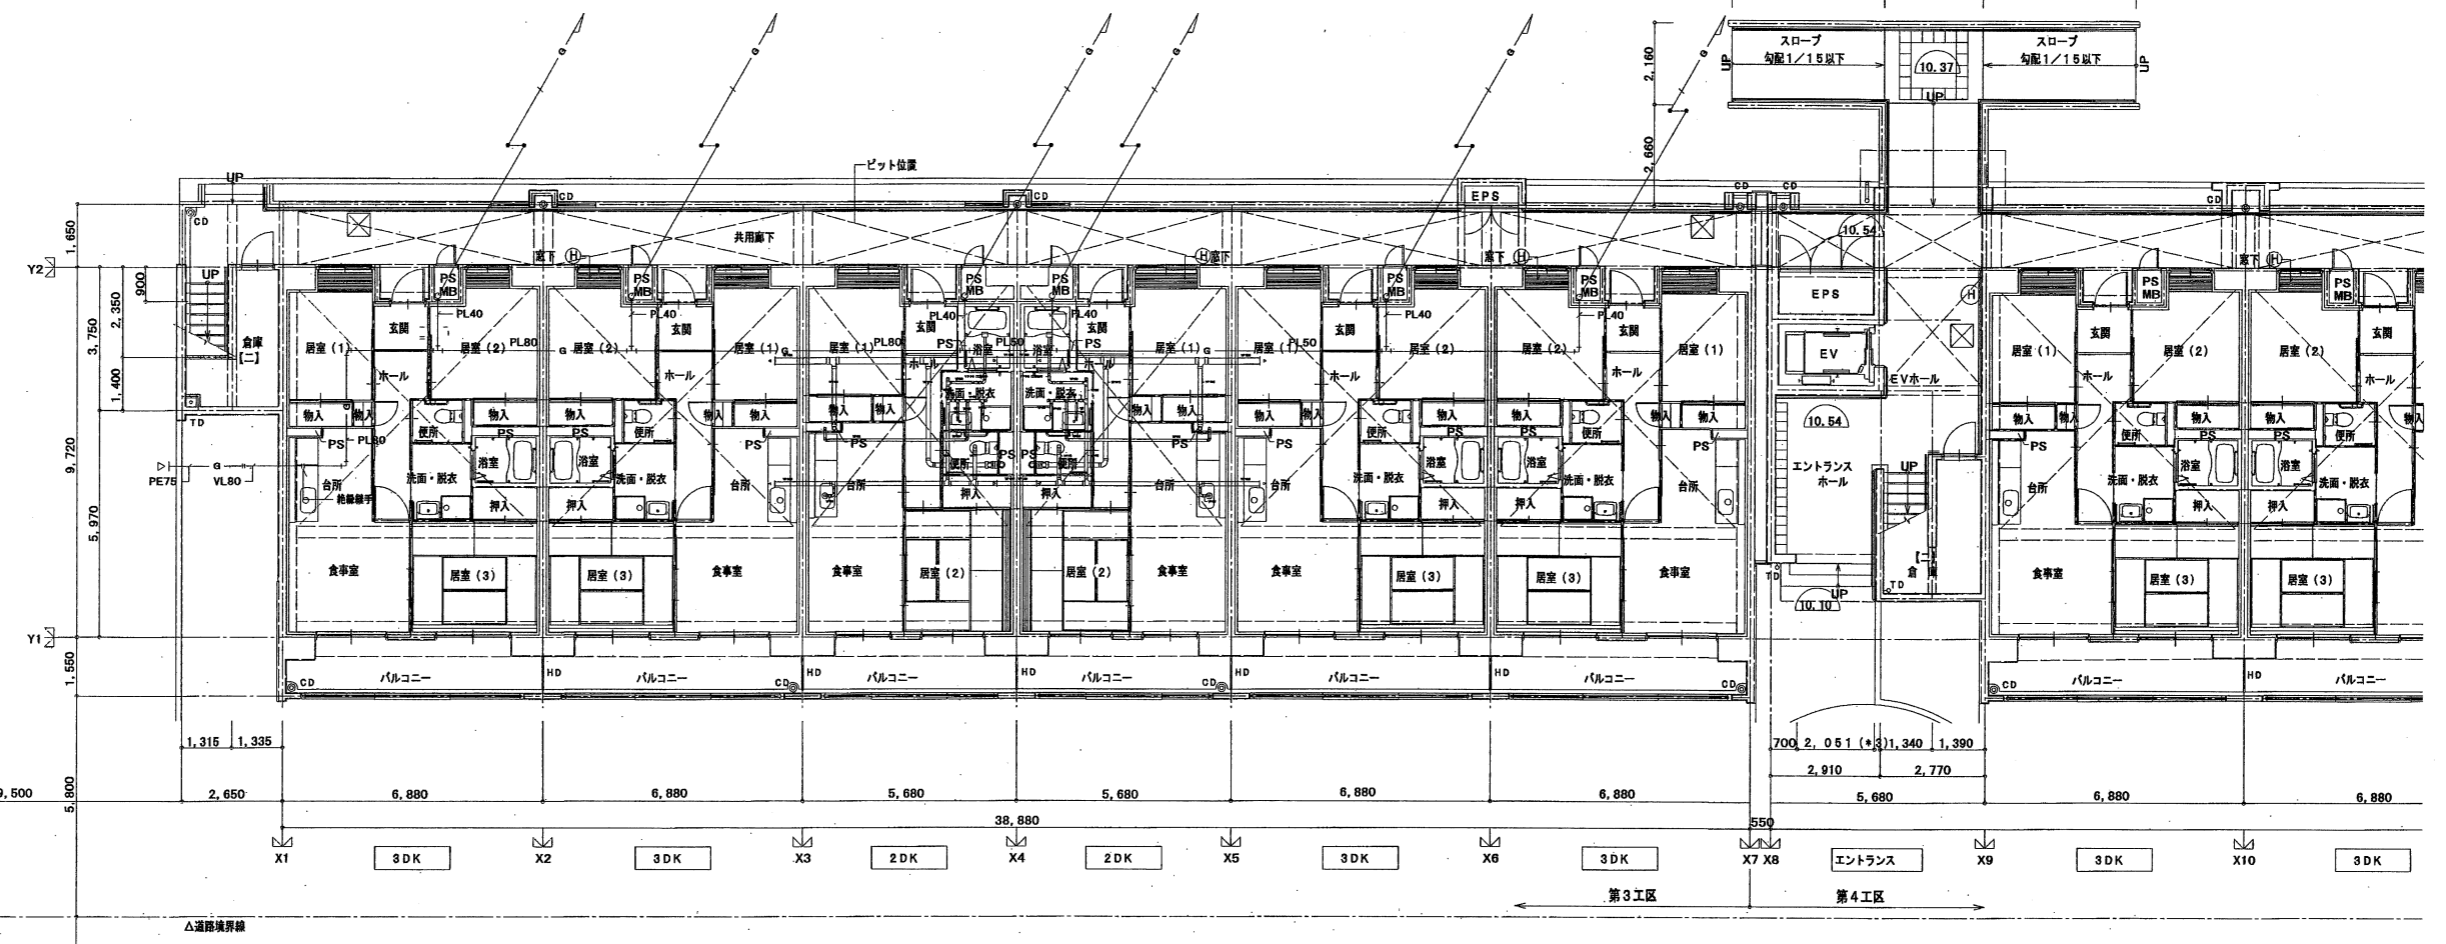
スロープ
勾配1／15以下
UP
10.37
UP
スロープ
勾配1／15以下
UP
2,160
2,660
ピット位置
UP
CD
CD
CD
EPS
CD
CD
CD
共用廊下
窓下
窓下
窓下
窓下
10.54
EPS
EV
EVホール
1,650
Y2
900
2,350
3,750
1,400
9,720
5,970
Y1
1,550
5,800
UP
倉庫
TD
PE75
VL80
PS MB
PS MB
PS MB
PS MB
PS MB
PS MB
PS MB
PS MB
PL40
PL80
PL40
PL40
PL80
PL50
PL40
PL50
PL40
PL40
居室(1)
玄関
居室(2)
居室(2)
玄関
居室(1)
居室(1)
玄関
浴室
浴室
玄関
居室(1)
居室(2)
玄関
居室(2)
居室(2)
玄関
居室(1)
居室(1)
玄関
居室(2)
居室(2)
玄関
ホール
ホール
ホール
ホール
ホール
ホール
ホール
ホール
物入
物入
物入
物入
物入
物入
物入
洗面・脱衣
洗面・脱衣
物入
物入
物入
物入
物入
物入
物入
物入
物入
PS
便所
PS
PS
便所
PS
PS
便所
PS
PS
便所
PS
PS
便所
PS
PS
便所
浴室
浴室
浴室
浴室
浴室
浴室
浴室
浴室
洗面・脱衣
洗面・脱衣
洗面・脱衣
洗面・脱衣
洗面・脱衣
洗面・脱衣
洗面・脱衣
洗面・脱衣
台所
絶縁継手
押入
押入
台所
台所
押入
押入
台所
台所
押入
押入
台所
台所
押入
押入
台所
10.54
エントランスホール
UP
食事室
居室(3)
居室(3)
食事室
食事室
居室(2)
居室(2)
食事室
食事室
居室(3)
居室(3)
食事室
TD
倉
TD
UP
10.10
食事室
居室(3)
居室(3)
バルコニー
バルコニー
バルコニー
バルコニー
バルコニー
バルコニー
バルコニー
バルコニー
CD
HD
CD
HD
HD
CD
HD
HD
CD
CD
HD
1,315
1,335
700
2,051(*3)
1,340
1,390
2,910
2,770
9,500
2,650
6,880
6,880
5,680
5,680
6,880
6,880
5,680
6,880
6,880
38,880
550
X1
3DK
X2
3DK
X3
2DK
X4
2DK
X5
3DK
X6
3DK
X7
X8
エントランス
X9
3DK
X10
3DK
第3工区
第4工区
△道路境界線